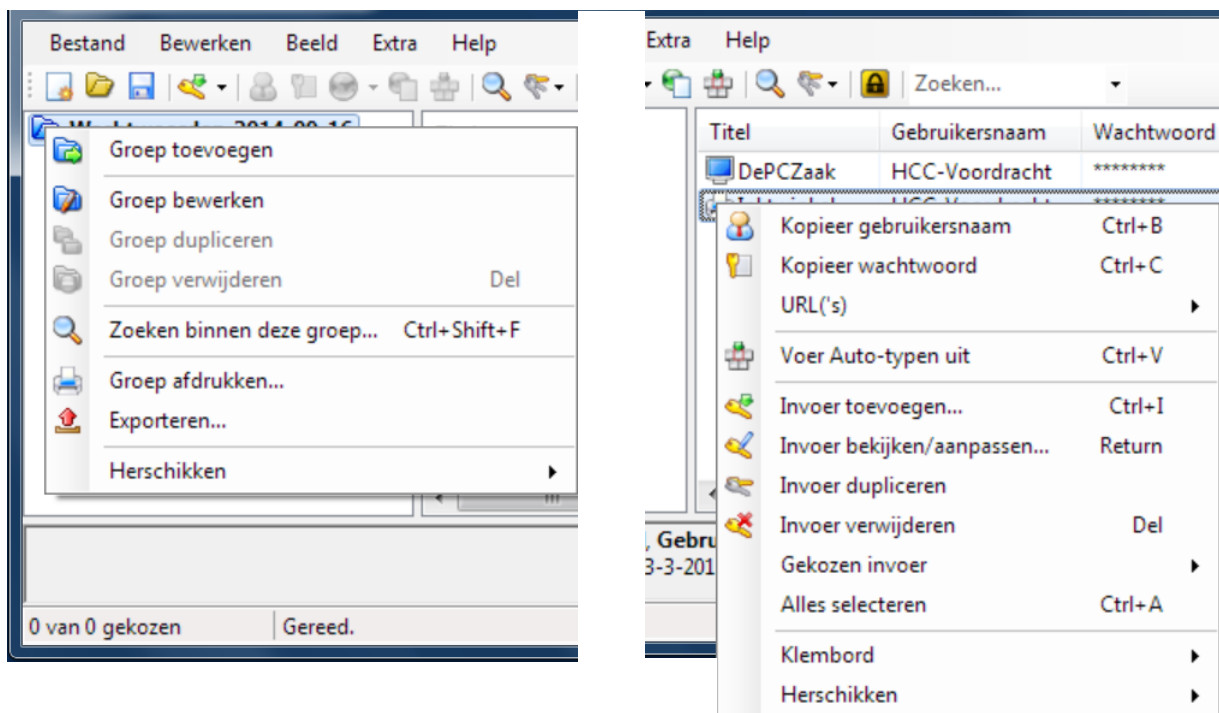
Bestand Bewerken Beeld Extra Help

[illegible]

Groep toevoegen
Groep bewerken
Groep dupliceren
Groep verwijderen Del
Zoeken binnen deze groep... Ctrl+Shift+F
Groep afdrukken...
Exporteren...
Herschikken

0 van 0 gekozen | Gereed.

Extra Help

Zoeken...

| Titel | Gebruikersnaam | Wachtwoord |
|---|---|---|
| DePCZaak | HCC-Voordracht | ******** |
| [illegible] | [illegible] | ******** |

Kopieer gebruikersnaam Ctrl+B
Kopieer wachtwoord Ctrl+C
URL('s)
Voer Auto-typen uit Ctrl+V
Invoer toevoegen... Ctrl+I
Invoer bekijken/aanpassen... Return
Invoer dupliceren
Invoer verwijderen Del
Gekozen invoer
Alles selecteren Ctrl+A
Klembord
Herschikken

, Gebru
3-3-201